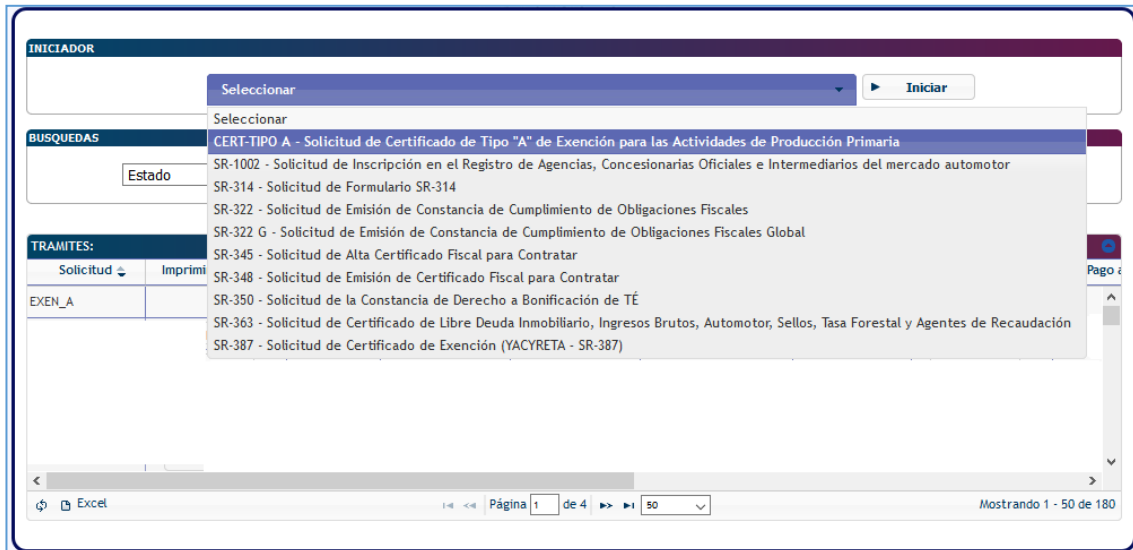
INICIADOR

Seleccionar

Iniciar

Seleccionar
CERT-TIPO A - Solicitud de Certificado de Tipo "A" de Exención para las Actividades de Producción Primaria
SR-1002 - Solicitud de Inscripción en el Registro de Agencias, Concesionarias Oficiales e Intermediarios del mercado automotor
SR-314 - Solicitud de Formulario SR-314
SR-322 - Solicitud de Emisión de Constancia de Cumplimiento de Obligaciones Fiscales
SR-322 G - Solicitud de Emisión de Constancia de Cumplimiento de Obligaciones Fiscales Global
SR-345 - Solicitud de Alta Certificado Fiscal para Contratar
SR-348 - Solicitud de Emisión de Certificado Fiscal para Contratar
SR-350 - Solicitud de la Constancia de Derecho a Bonificación de TÉ
SR-363 - Solicitud de Certificado de Libre Deuda Inmobiliario, Ingresos Brutos, Automotor, Sellos, Tasa Forestal y Agentes de Recaudación
SR-387 - Solicitud de Certificado de Exención (YACYRETA - SR-387)

BUSQUEDAS

Estado

TRAMITES:

| Solicitud | Imprimi | Pago a |
|---|---|---|
| EXEN_A | | |

Excel

Página 1 de 4

50

Mostrando 1 - 50 de 180